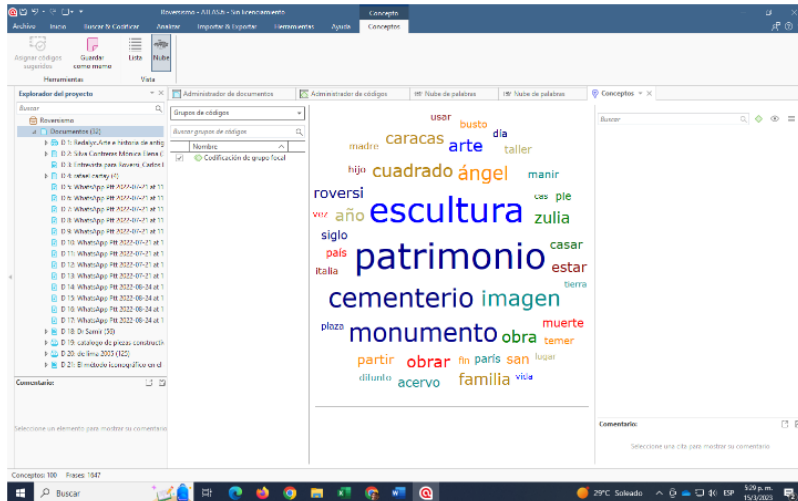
Roversismo - ATLAS.ti - Sin licenciamiento

Concepto

Archivo Inicio Buscar & Codificar Analizar Importar & Exportar Herramientas Ayuda Conceptos

Asignar códigos sugeridos Guardar como memo Lista Nube

Herramientas Vista

Explorador del proyecto

Buscar

Roversismo

Documentos (32)

D 1: Redalyc.Arte e historia de antig

D 2: Silva Contreras Mónica Elena

D 3: Entrevista para Xavera. Carlos

D 4: orbeli carmy (4)

D 5: WhatsApp Ptt 2022-07-21 at 11

D 6: WhatsApp Ptt 2022-07-21 at 11

D 7: WhatsApp Ptt 2022-07-21 at 11

D 8: WhatsApp Ptt 2022-07-21 at 11

D 9: WhatsApp Ptt 2022-07-21 at 11

D 10: WhatsApp Ptt 2022-07-21 at 1

D 11: WhatsApp Ptt 2022-07-21 at 1

D 12: WhatsApp Ptt 2022-07-21 at 1

D 13: WhatsApp Ptt 2022-07-21 at 1

D 14: WhatsApp Ptt 2022-08-24 at 1

D 15: WhatsApp Ptt 2022-08-24 at 1

D 16: WhatsApp Ptt 2022-08-24 at 1

D 17: WhatsApp Ptt 2022-08-24 at 1

D 18: Dr Samir (30)

D 19: catalogo de piezas constructi

D 20: de lima 2003 (122)

D 21: El método iconográfico en el

Comentario:

Seleccione un elemento para mostrar su comentario

Administrador de documentos Administrador de códigos Nube de palabras Nube de palabras Conceptos

Grupos de códigos

Buscar grupos de códigos

Nombre

Codificación de grupo focal

usar busto caracas día madre arte taller hijo cuadrado ángel manir roversi cas pie voz año escultura zulia siglo casar país patrimonio estar italia tierra cementerio imagen plaza monumento obra muerte temer partir obrar fin paris san lugar diluido acervo familia visia

Buscar

Comentario:

Seleccione una cita para mostrar su comentario

Conceptos: 100 Frases: 1847

Buscar

29°C Soleado ESP 5:29 p. m. 15/3/2023